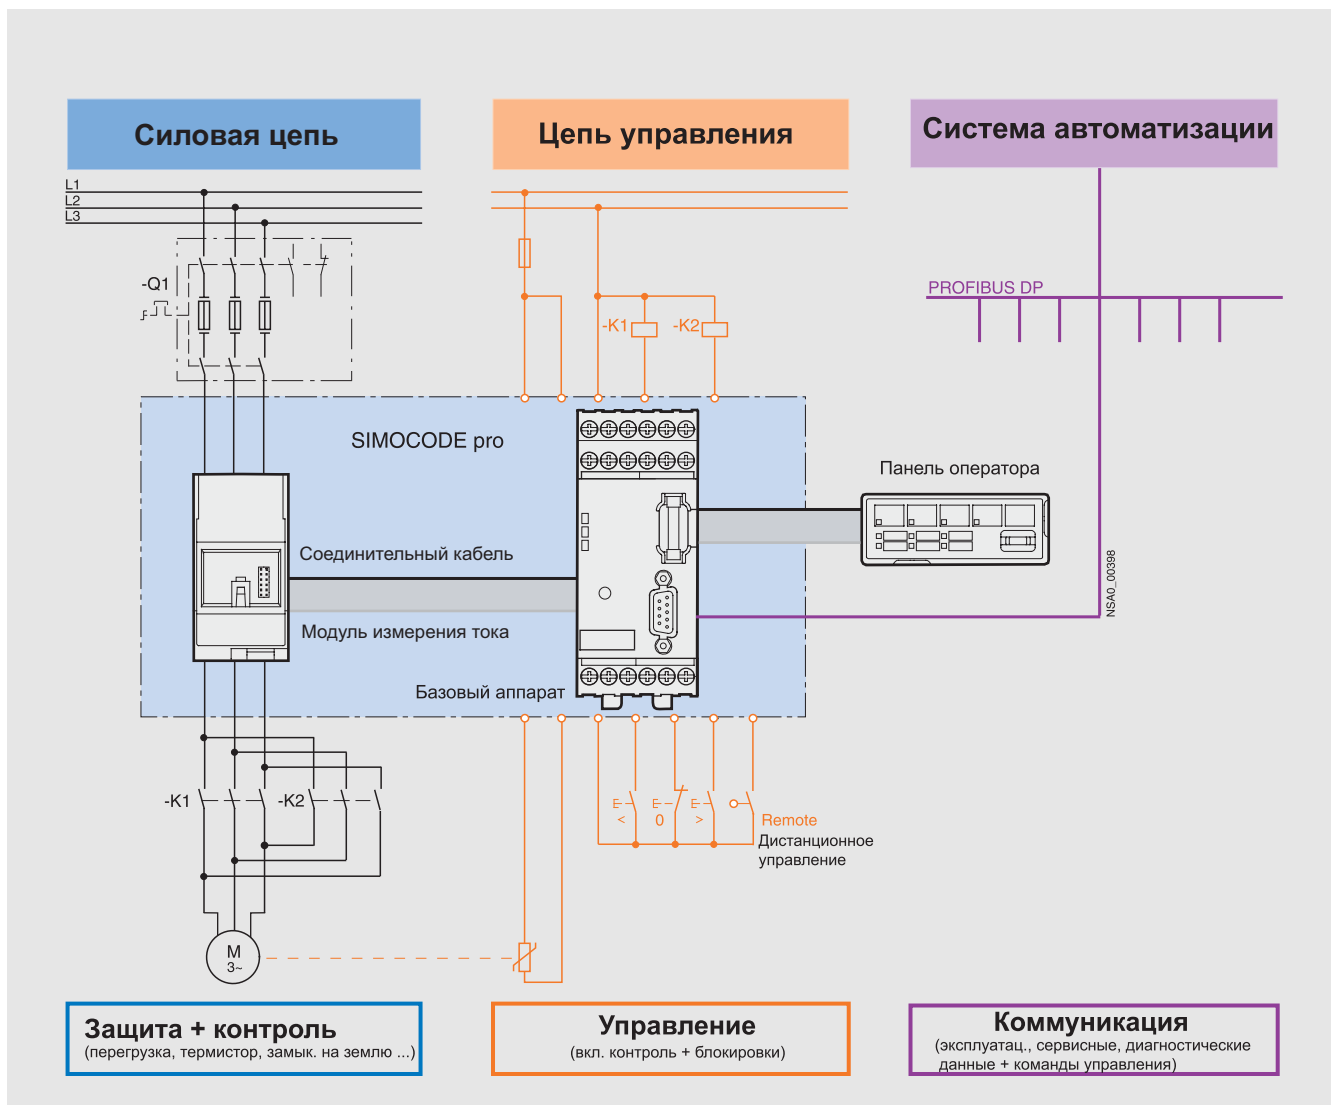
Силовая цепь

Цепь управления

Система автоматизации

L1
L2
L3

-Q1

-K1 -K2

PROFIBUS DP

SIMOCODE pro

Панель оператора

Соединительный кабель

Модуль измерения тока

Базовый аппарат

NSA0_00398

-K1 -K2

< 0 >

Remote
Дистанционное управление

M
3~

Защита + контроль
(перегрузка, термистор, замык. на землю ...)

Управление
(вкл. контроль + блокировки)

Коммуникация
(эксплуатац., сервисные, диагностические данные + команды управления)